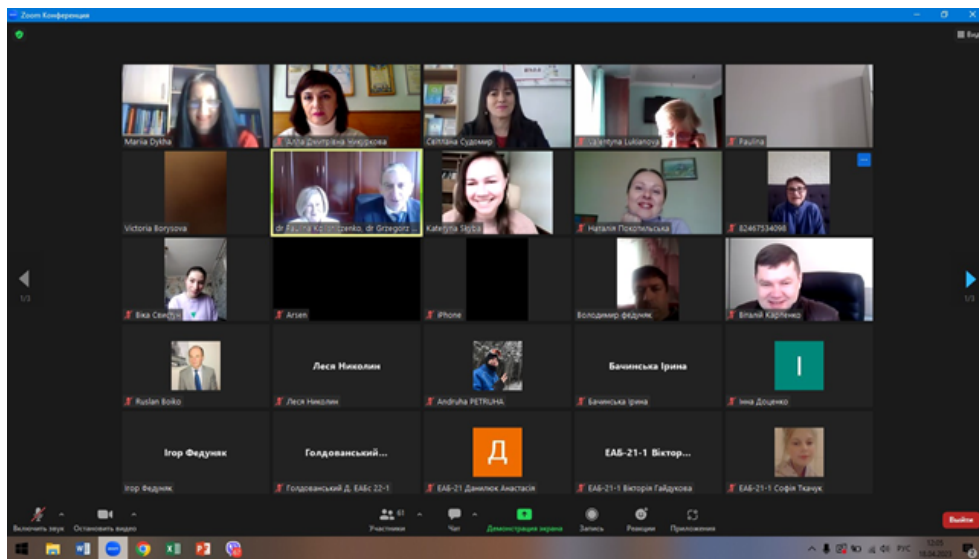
Zoom Конференция

Вид

Mariia Dykha
Алла Дмитрівна Никифорова
Світлана Судомир
Valentyna Lukianova
Paulina

Victoria Borysova
dr Paulina Kolisnichenko, dr Grzegorz
Kateryna Skyba
Наталія Покотильська
82467534098

Віка Свистун
Arsen
iPhone
Володимир федуняк
Віталій Карпенко

1/3

1/3

Ruslan Boiko
Леся Николин
Леся Николин
Andruha PETRUHA
Бачинська Ірина
Бачинська Ірина
I
Інна Доценко

Ігор Федуняк
Ігор Федуняк
Голдованський...
Голдованський Д. ЕАБс 22-1
Д
ЕАБ-21 Данилюк Анастасія
ЕАБ-21-1 Віктор...
ЕАБ-21-1 Вікторія Гайдукова
ЕАБ-21-1 Софія Ткачук

Включить звук
Остановить видео
61
Участники
Чат
Демонстрация экрана
Запись
Реакции
Приложения
Выйти

РУС
12:55
18.04.2023